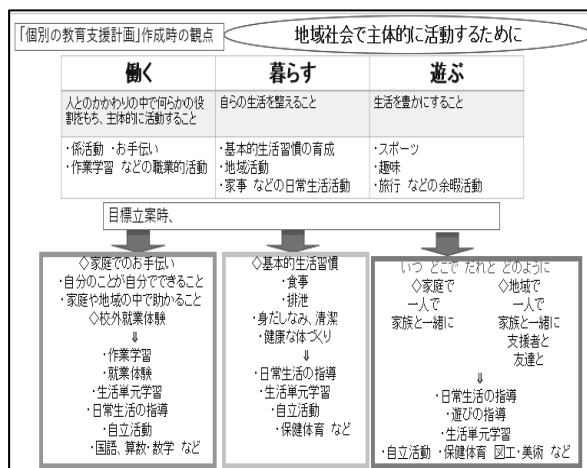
「個別の教育支援計画」作成時の観点

地域社会で主体的に活動するために

| 働く | 暮らす | 遊ぶ |
|---|---|---|
| 人とのかかわりの中で何らかの役割をもち、主体的に活動すること | 自らの生活を整えること | 生活を豊かにすること |
| ・係活動 ・お手伝い<br>・作業学習 などの職業的活動 | ・基本的生活習慣の育成<br>・地域活動<br>・家事 などの日常生活活動 | ・スポーツ<br>・趣味<br>・旅行 などの余暇活動 |

目標立案時、

◇家庭でのお手伝い
・自分のことが自分でできること
・家庭や地域の中で助かること
◇校外就業体験
⇓
・作業学習
・就業体験
・生活単元学習
・日常生活の指導
・自立活動
・国語、算数・数学 など

◇基本的生活習慣
・食事
・排泄
・身だしなみ、清潔
・健康な体づくり
⇓
・日常生活の指導
・生活単元学習
・自立活動
・保健体育 など

いつ どこで だれと どのように
◇家庭で
一人で
家族と一緒に
◇地域で
一人で
家族と一緒に
支援者と
友達と
⇓
・日常生活の指導
・遊びの指導
・生活単元学習
・自立活動 ・保健体育 図工・美術 など